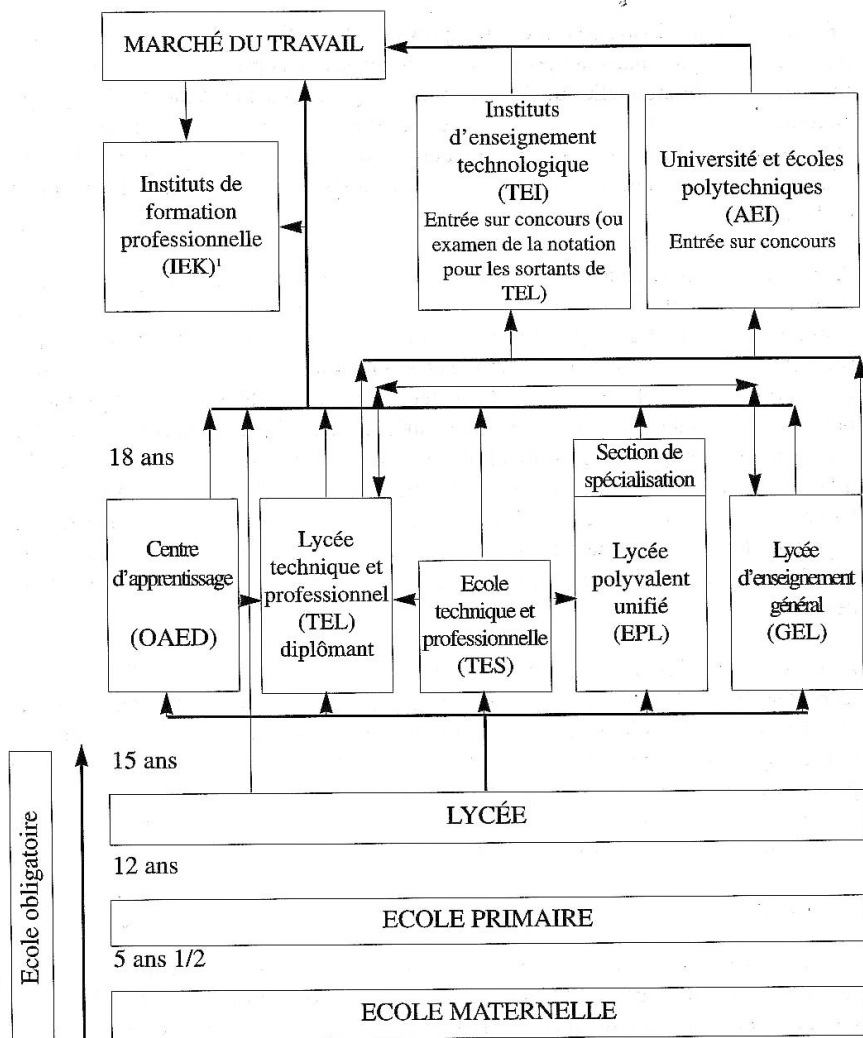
MARCHÉ DU TRAVAIL

Instituts de formation professionnelle (IEK)$^1$

Instituts d'enseignement technologique (TEI) Entrée sur concours (ou examen de la notation pour les sortants de TEL)

Université et écoles polytechniques (AEI) Entrée sur concours

18 ans

Section de spécialisation

Centre d'apprentissage (OAED)

Lycée technique et professionnel (TEL) diplômant

Ecole technique et professionnelle (TES)

Lycée polyvalent unifié (EPL)

Lycée d'enseignement général (GEL)

15 ans

LYCÉE

12 ans

ECOLE PRIMAIRE

5 ans 1/2

ECOLE MATERNELLE

Ecole obligatoire